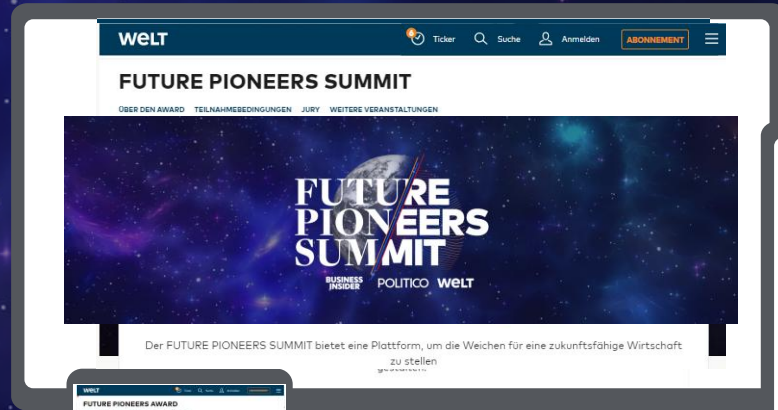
WELT

Ticker

Suche

Anmelden

ABONNEMENT

FUTURE PIONEERS SUMMIT

ÜBER DEN AWARD TEILNAHMEBEDINGUNGEN JURY WEITERE VERANSTALTUNGEN

FUTURE PIONEERS SUMMIT

BUSINESS INSIDER POLITICO WELT

Der FUTURE PIONEERS SUMMIT bietet eine Plattform, um die Weichen für eine zukunftsfähige Wirtschaft zu stellen

gestalten.

WELT

FUTURE PIONEERS AWARD